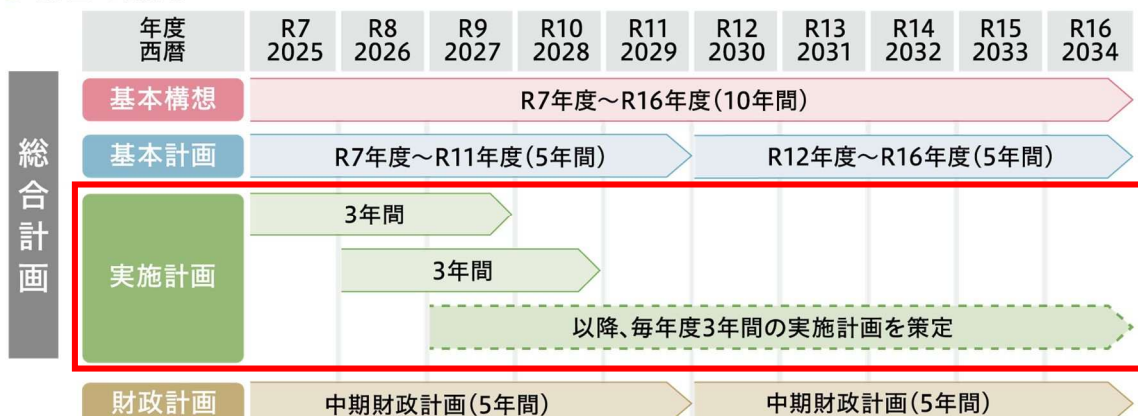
| 年度 西暦 | R7 2025 | R8 2026 | R9 2027 | R10 2028 | R11 2029 | R12 2030 | R13 2031 | R14 2032 | R15 2033 | R16 2034 |
|---|---|---|---|---|---|---|---|---|---|---|
| 基本構想 | R7年度～R16年度(10年間) | | | | | | | | | |
| 基本計画 | R7年度～R11年度(5年間) | | | | | R12年度～R16年度(5年間) | | | | |
| 実施計画 | 3年間 | | | | | | | | | |
| | | 3年間 | | | | | | | | |
| | | | 以降、毎年度3年間の実施計画を策定 | | | | | | | |
| 財政計画 | 中期財政計画(5年間) | | | | | 中期財政計画(5年間) | | | | |

総合計画